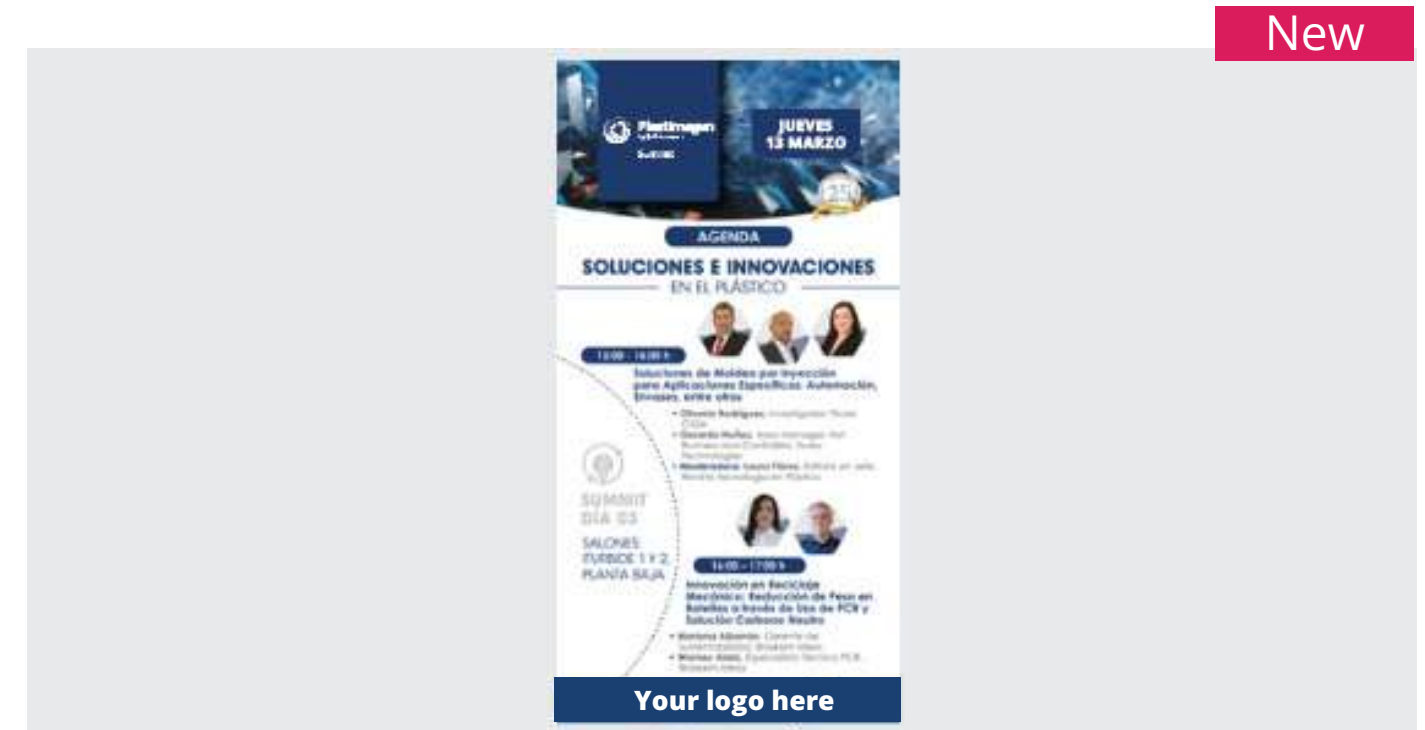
New

Plastimagen

SUMMIT

JUEVES 13 MARZO

25

AGENDA

SOLUCIONES E INNOVACIONES
EN EL PLÁSTICO

15:00 - 16:00 h

Soluciones de Moldeo por Inyección para Aplicaciones Específicas: Automoción, Envases, entre otros

• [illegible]
• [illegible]
• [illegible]

SUMMIT
DÍA 03

SALONES ITURBIDE 1 Y 2, PLANTA BAJA

16:00 - 17:00 h

Innovación en Reciclaje Mecánico: Reducción de Peso en Botellas a través de Uso de PCR y Solución Carbono Neutro

• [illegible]
• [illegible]

Your logo here